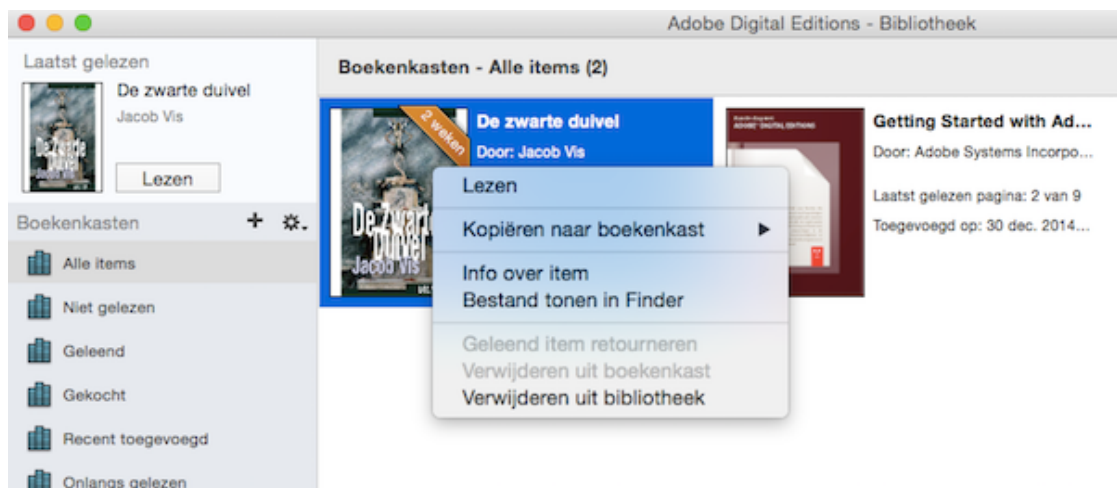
Adobe Digital Editions - Bibliotheek

Laatst gelezen

De zwarte duivel
Jacob Vis
Lezen

Boekenkasten + ⚙

Alle items
Niet gelezen
Geleend
Gekocht
Recent toegevoegd
Onlangs gelezen

Boekenkasten - Alle items (2)

2 weken
De zwarte duivel
Door: Jacob Vis

De zwarte duivel
Jacob Vis

Lezen
Kopiëren naar boekenkast ▶
Info over item
Bestand tonen in Finder
Geleend item retourneren
Verwijderen uit boekenkast
Verwijderen uit bibliotheek

ADOBE DIGITAL EDITIONS

Getting Started with Ad...
Door: Adobe Systems Incorpo...
Laatst gelezen pagina: 2 van 9
Toegevoegd op: 30 dec. 2014...